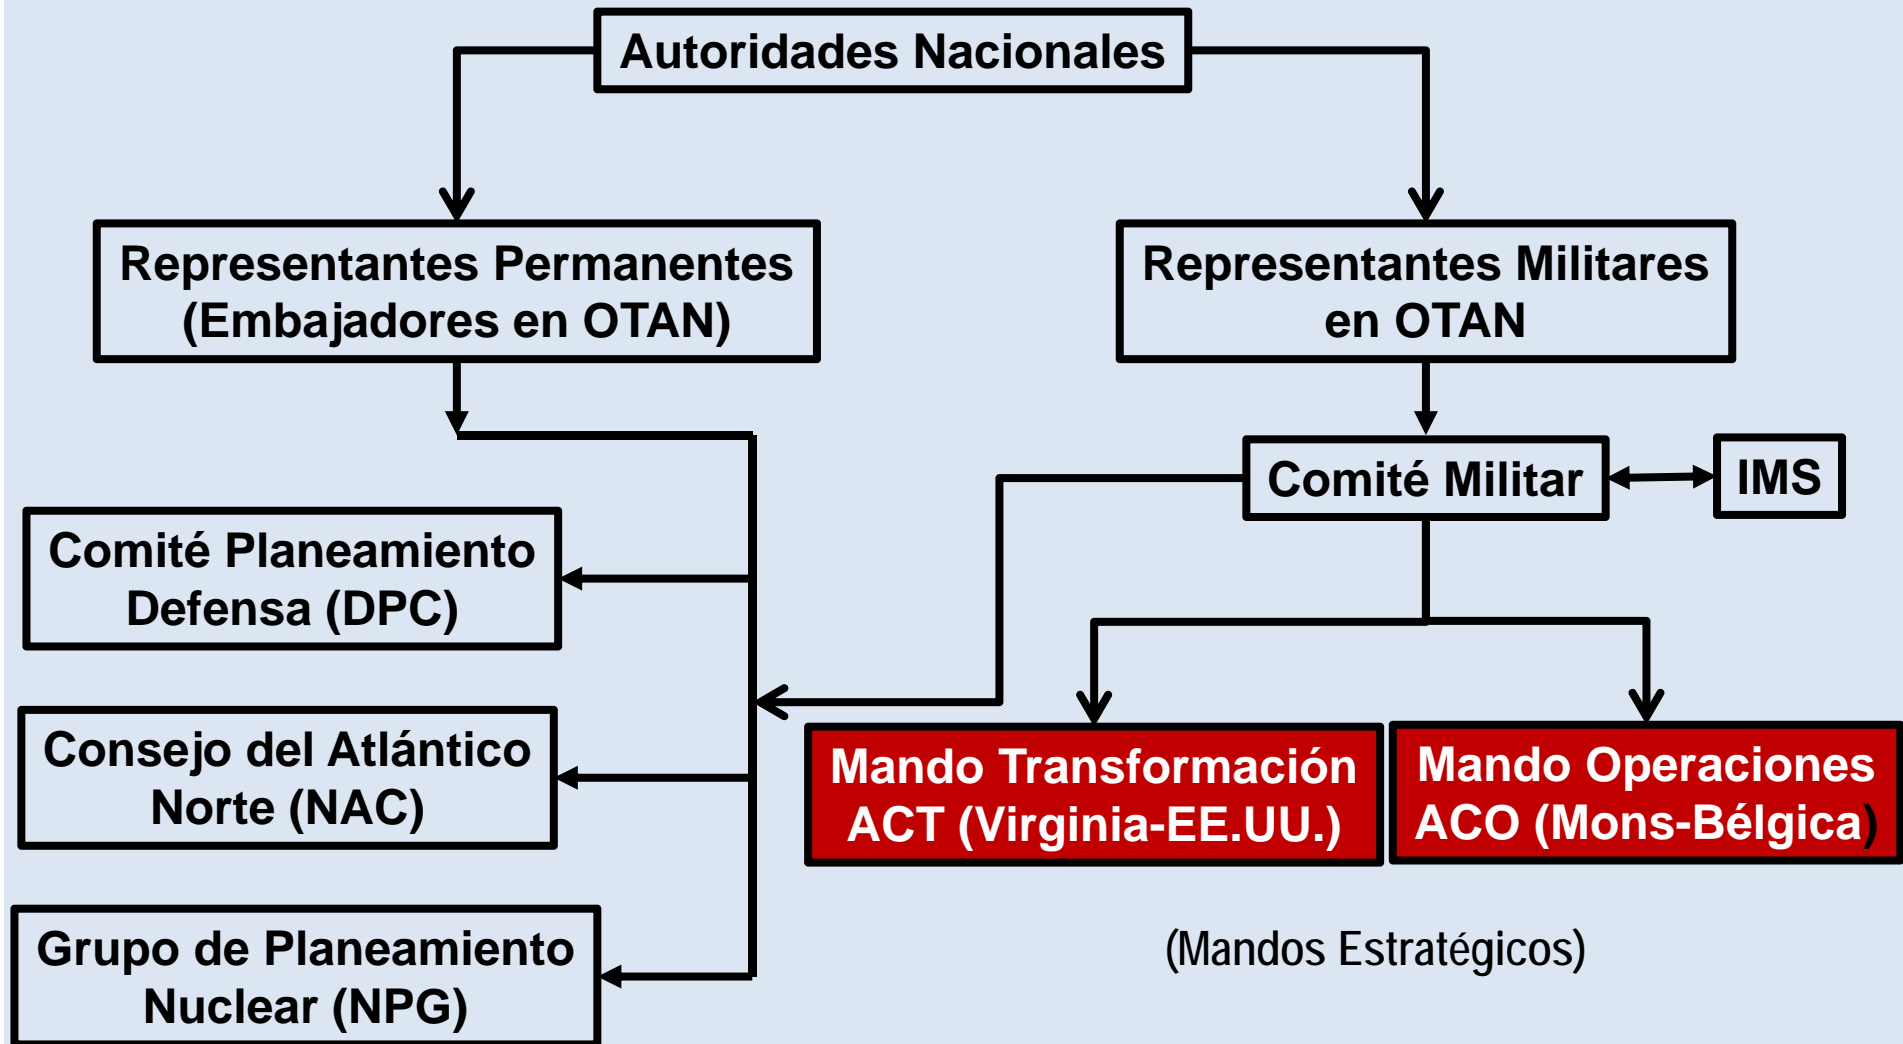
Autoridades Nacionales

Representantes Permanentes (Embajadores en OTAN)

Representantes Militares en OTAN

Comité Militar

IMS

Comité Planeamiento Defensa (DPC)

Consejo del Atlántico Norte (NAC)

Grupo de Planeamiento Nuclear (NPG)

Mando Transformación ACT (Virginia-EE.UU.)

Mando Operaciones ACO (Mons-Bélgica)

(Mandos Estratégicos)